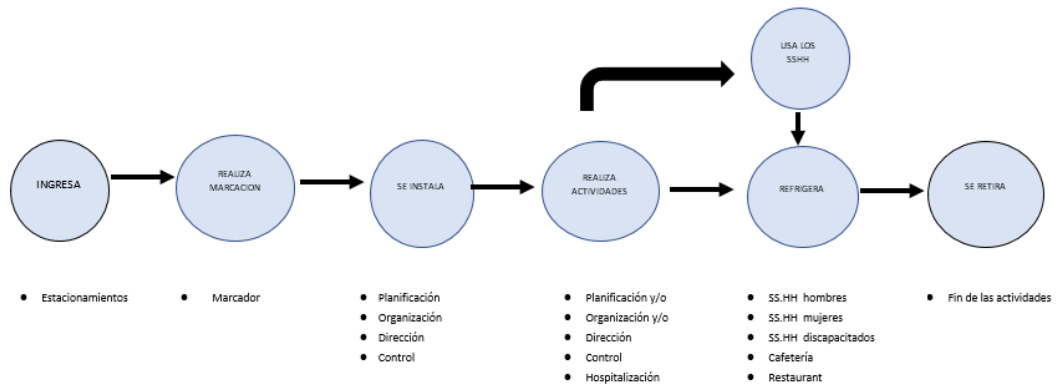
USA LOS SSHH

INGRESA

REALIZA MARCACION

SE INSTALA

REALIZA ACTIVIDADES

REFRIGERA

SE RETIRA

- Estacionamientos

- Marcador

- Planificación
- Organización
- Dirección
- Control

- Planificación y/o
- Organización y/o
- Dirección
- Control
- Hospitalización

- SS.HH hombres
- SS.HH mujeres
- SS.HH discapacitados
- Cafetería
- Restaurant

- Fin de las actividades